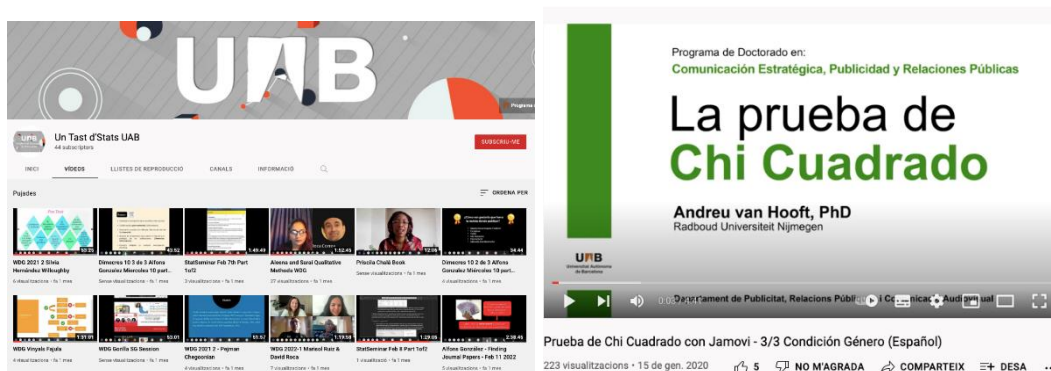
UAB

Programa

Un Tast d'Stats UAB
44 subscriptors

SUBSCRIU-ME

INICI
VÍDEOS
LLISTES DE REPRODUCCIÓ
CANALS
INFORMACIÓ

Pujades

ORDENA PER

40:23
WDG 2021 2 Silvia Hernández Willoughby
6 visualitzacions • fa 1 mes

40:52
Dimecres 10 3 de 3 Alfons Gonzalez Miercoles 10 part...
Sense visualitzacions • fa 1 mes

1:49:49
StatSeminar Feb 7th Part 1of2
3 visualitzacions • fa 1 mes

1:32:45
Aleena and Saral Qualitative Methods WDG
27 visualitzacions • fa 1 mes

12:06
Priscila Chalá Book
Sense visualitzacions • fa 1 mes

34:44
Dimecres 10 2 de 3 Alfons Gonzalez Miercoles 10 part...
4 visualitzacions • fa 1 mes

1:37:01
WDG Vinyals Fajula
4 visualitzacions • fa 1 mes

50:01
WDG Gorilla SG Session
Sense visualitzacions • fa 1 mes

55:57
WDG 2022 2 - Pejman Ghegeorian
4 visualitzacions • fa 1 mes

1:19:58
WDG 2022-1 Marisol Ruiz & David Roca
7 visualitzacions • fa 1 mes

1:29:05
StatSeminar Feb 8 Part 1of2
1 visualització • fa 1 mes

2:38:46
Alfons Gonzalez - Finding Journal Papers - Feb 11 2022
5 visualitzacions • fa 1 mes

Programa de Doctorado en:
Comunicación Estratégica, Publicidad y Relaciones Públicas

La prueba de
Chi Cuadrado

Andreu van Hooft, PhD
Radboud Universiteit Nijmegen

UAB
Universitat Autònoma de Barcelona

0:00 / 
Departament de Publicitat, Relacions Públiques i Comunicació Audiovisual

Prueba de Chi Cuadrado con Jamovi - 3/3 Condición Género (Español)

223 visualitzacions • 15 de gen. 2020
5
NO M'AGRADA
COMPARTEIX
DESA